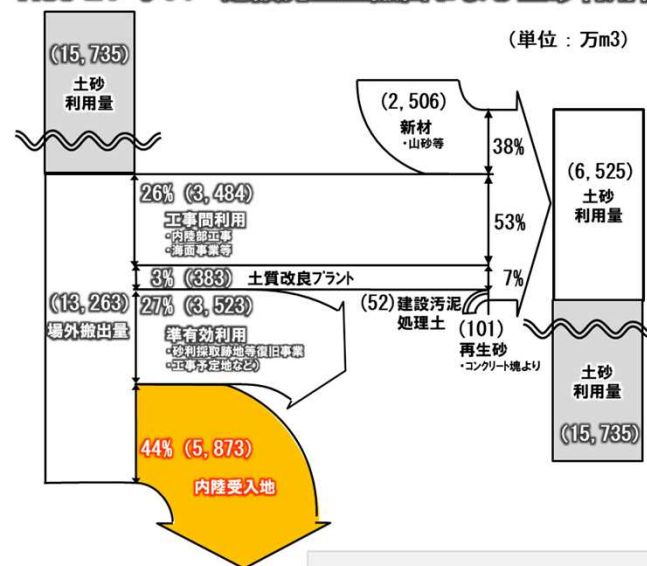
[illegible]

(単位：万m3)

(15, 735)
土砂
利用量

(2, 506)
新材
・山砂等

38%

(6, 525)
土砂
利用量

26% (3, 484)
工事間利用
・内陸部工事
・海面事業等

53%

3% (383) 土質改良プラント

7%

(13, 263)
場外搬出量

27% (3, 523)
準有効利用
・砂利採取跡地等復旧事業
・工事予定地など)

(52) 建設汚泥
処理土

(101)
再生砂
・コンクリート塊より

土砂
利用量
(15, 735)

44% (5, 873)
内陸受入地